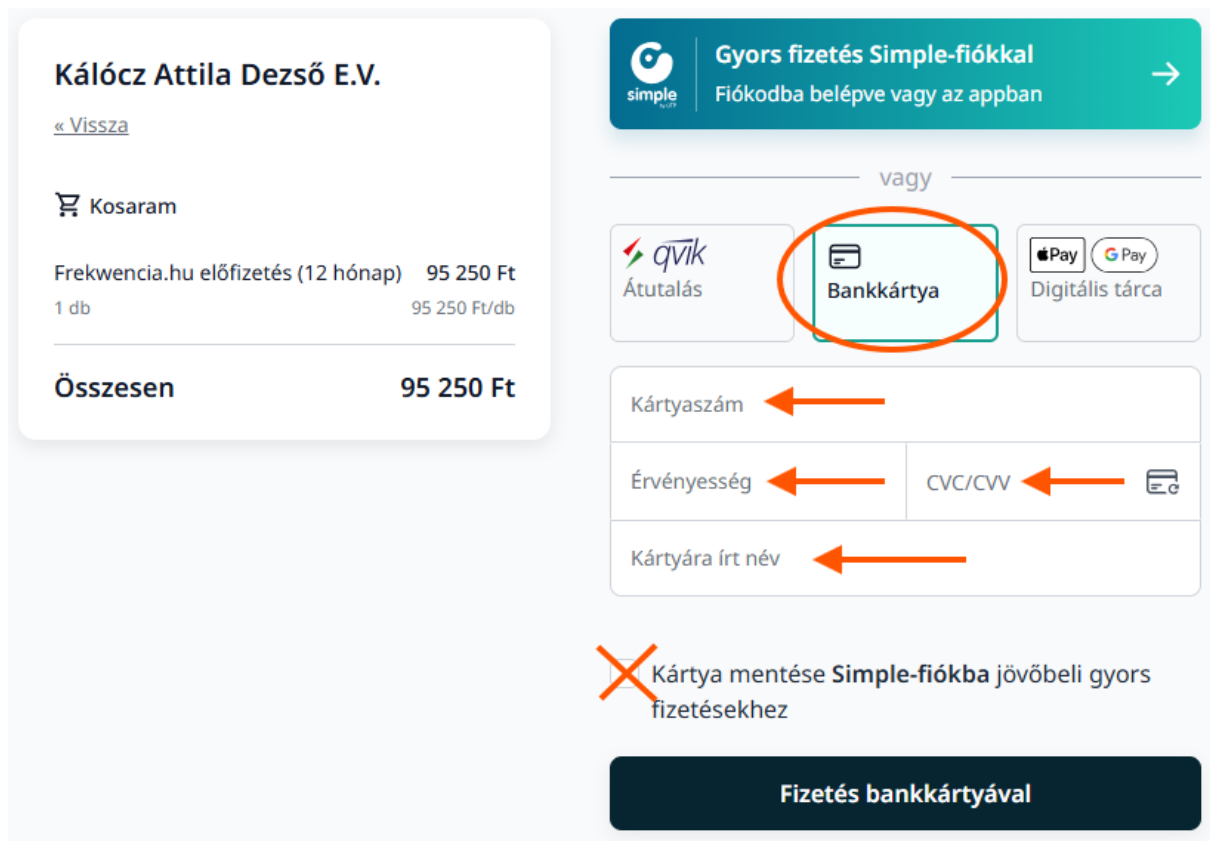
Kálócz Attila Dezső E.V.

« Vissza

Kosaram

Frekwencia.hu előfizetés (12 hónap) 95 250 Ft
1 db 95 250 Ft/db

Összesen 95 250 Ft

simple

Gyors fizetés Simple-fiókkal
Fiókodba belépve vagy az appban

vagy

qvik
Átutalás

Bankkártya

Pay G Pay
Digitális tárca

Kártyaszám

Érvényesség

CVC/CVV

Kártyára írt név

Kártya mentése **Simple-fiókba** jövőbeli gyors fizetésekhez

Fizetés bankkártyával